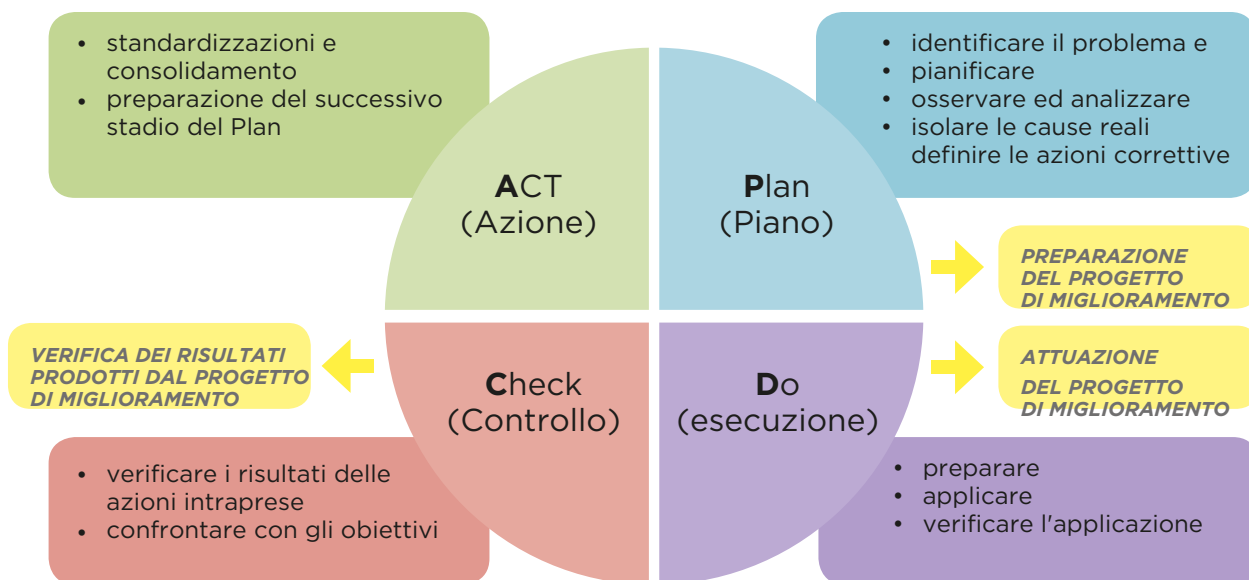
- standardizzazioni e consolidamento
- preparazione del successivo stadio del Plan

- identificare il problema e
- pianificare
- osservare ed analizzare
- isolare le cause reali definire le azioni correttive

ACT
(Azione)

Plan
(Piano)

PREPARAZIONE DEL PROGETTO DI MIGLIORAMENTO

VERIFICA DEI RISULTATI PRODOTTI DAL PROGETTO DI MIGLIORAMENTO

Check
(Controllo)

Do
(esecuzione)

ATTUAZIONE DEL PROGETTO DI MIGLIORAMENTO

- verificare i risultati delle azioni intraprese
- confrontare con gli obiettivi

- preparare
- applicare
- verificare l'applicazione